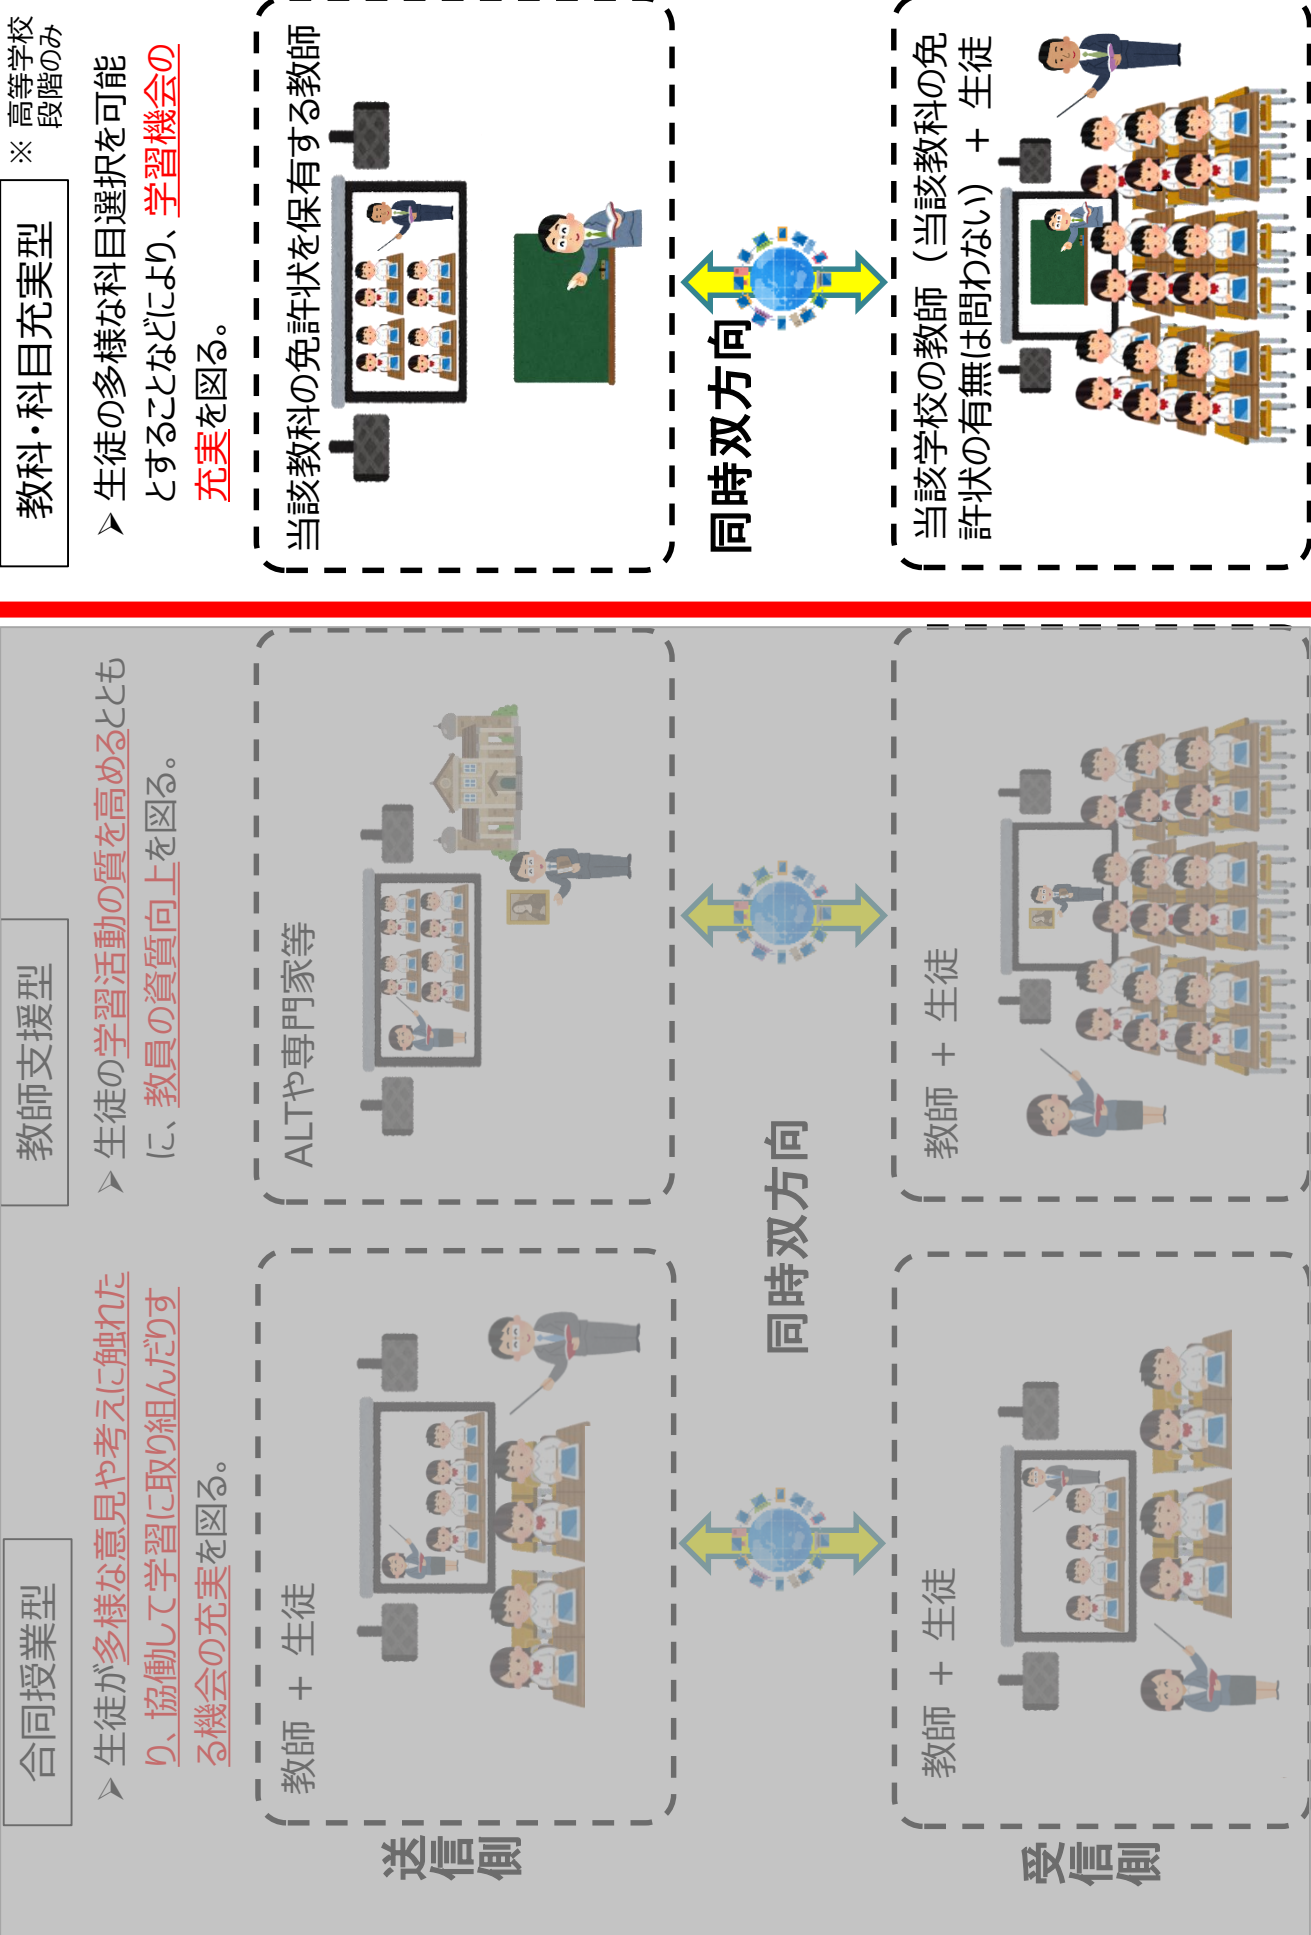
合同授業型

➢ 生徒が多様な意見や考えに触れたり、協働して学習に取り組んだりする機会の充実を図る。

教師 ＋ 生徒

同時双方向

教師 ＋ 生徒

教師支援型

➢ 生徒の学習活動の質を高めるとともに、教員の資質向上を図る。

ALTや専門家等

同時双方向

教師 ＋ 生徒

教科・科目充実型

※ 高等学校段階のみ

➢ 生徒の多様な科目選択を可能とすることなどにより、学習機会の充実を図る。

当該教科の免許状を保有する教師

同時双方向

当該学校の教師（当該教科の免許状の有無は問わない） ＋ 生徒

送信側

受信側